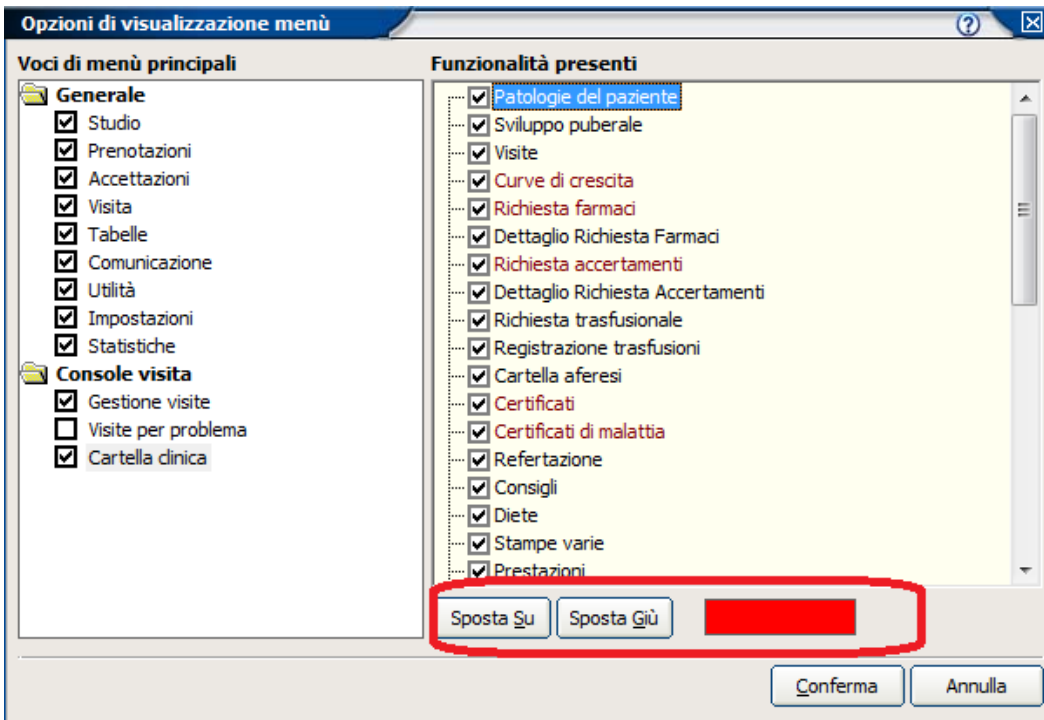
Opzioni di visualizzazione menù

Voci di menù principali

Generale
Studio
Prenotazioni
Accettazioni
Visita
Tabelle
Comunicazione
Utilità
Impostazioni
Statistiche
Console visita
Gestione visite
Visite per problema
Cartella clinica

Funzionalità presenti

Patologie del paziente
Sviluppo puberale
Visite
Curve di crescita
Richiesta farmaci
Dettaglio Richiesta Farmaci
Richiesta accertamenti
Dettaglio Richiesta Accertamenti
Richiesta trasfusionale
Registrazione trasfusioni
Cartella aferesi
Certificati
Certificati di malattia
Refertazione
Consigli
Diete
Stampe varie
Prestazioni

Sposta Su
Sposta Giù

Conferma
Annulla